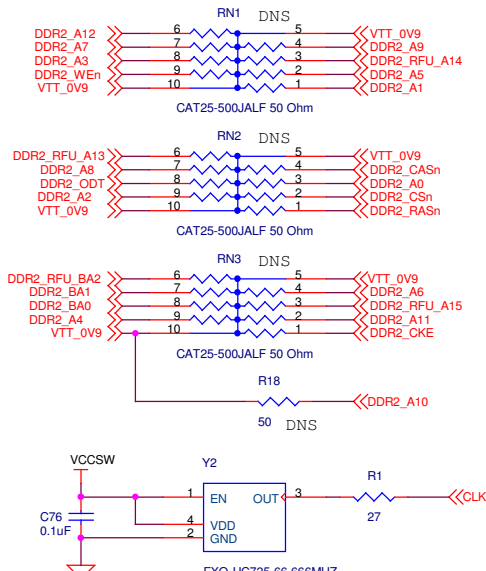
RN1 DNS

DDR2_A12 6 5 VTT_0V9
DDR2_A7 7 4 DDR2_A9
DDR2_A3 8 3 DDR2_RFU_A14
DDR2_WEn 9 2 DDR2_A5
VTT_0V9 10 1 DDR2_A1

CAT25-500JALF 50 Ohm

RN2

DDR2_RFU_A13 6 5 VTT_0V9
DDR2_A8 7 4 DDR2_CASn
DDR2_ODT 8 3 DDR2_A0
DDR2_A2 9 2 DDR2_CSn
VTT_0V9 10 1 DDR2_RASn

CAT25-500JALF 50 Ohm

RN3 DNS

DDR2_RFU_BA2 6 5 VTT_0V9
DDR2_BA1 7 4 DDR2_A6
DDR2_BA0 8 3 DDR2_RFU_A15
DDR2_A4 9 2 DDR2_A11
VTT_0V9 10 1 DDR2_CKE

CAT25-500JALF 50 Ohm

R18

DDR2_A10

50 DNS

VCCSW

Y2

1 EN OUT 3

R1

CLK

C76
0.1uF

4 VDD
2 GND

27

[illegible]